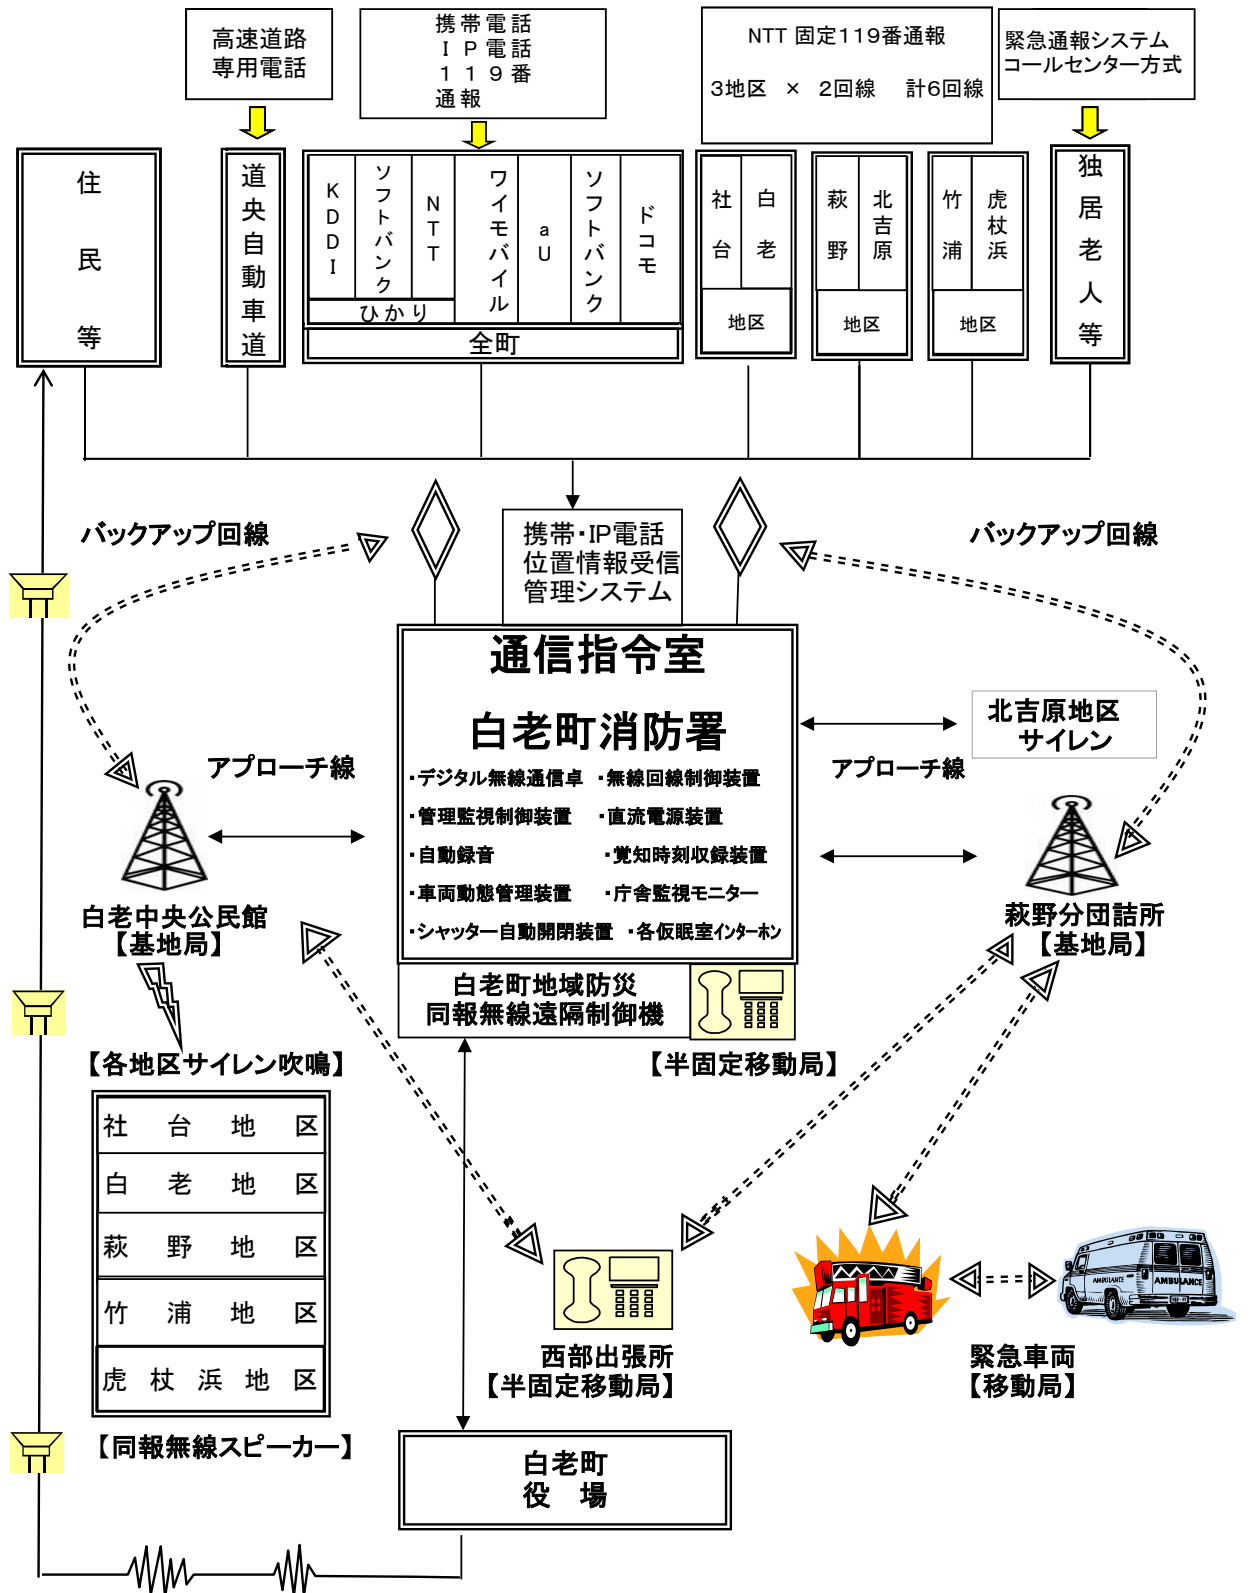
高速道路
専用電話

携帯電話
IP電話
119番
通報

NTT 固定119番通報
3地区 × 2回線 計6回線

緊急通報システム
コールセンター方式

住民等

道央自動車道

KDDI
ソフトバンク
NTT
ひかり
ワイモバイル
aU
ソフトバンク
ドコモ
全町

社台
白老
地区

萩野
北吉原
地区

竹浦
虎杖浜
地区

独居老人等

バックアップ回線

携帯・IP電話
位置情報受信
管理システム

バックアップ回線

通信指令室
白老町消防署
・デジタル無線通信卓 ・無線回線制御装置
・管理監視制御装置 ・直流電源装置
・自動録音 ・覚知時刻収録装置
・車両動態管理装置 ・庁舎監視モニター
・シャッター自動開閉装置 ・各仮眠室インターホン

北吉原地区
サイレン

アプローチ線

アプローチ線

白老中央公民館
【基地局】

萩野分団詰所
【基地局】

白老町地域防災
同報無線遠隔制御機

【各地区サイレン吹鳴】

【半固定移動局】

| 社 台 地 区 |
|---|
| 白 老 地 区 |
| 萩 野 地 区 |
| 竹 浦 地 区 |
| 虎 杖 浜 地 区 |

西部出張所
【半固定移動局】

緊急車両
【移動局】

【同報無線スピーカー】

白老町
役 場